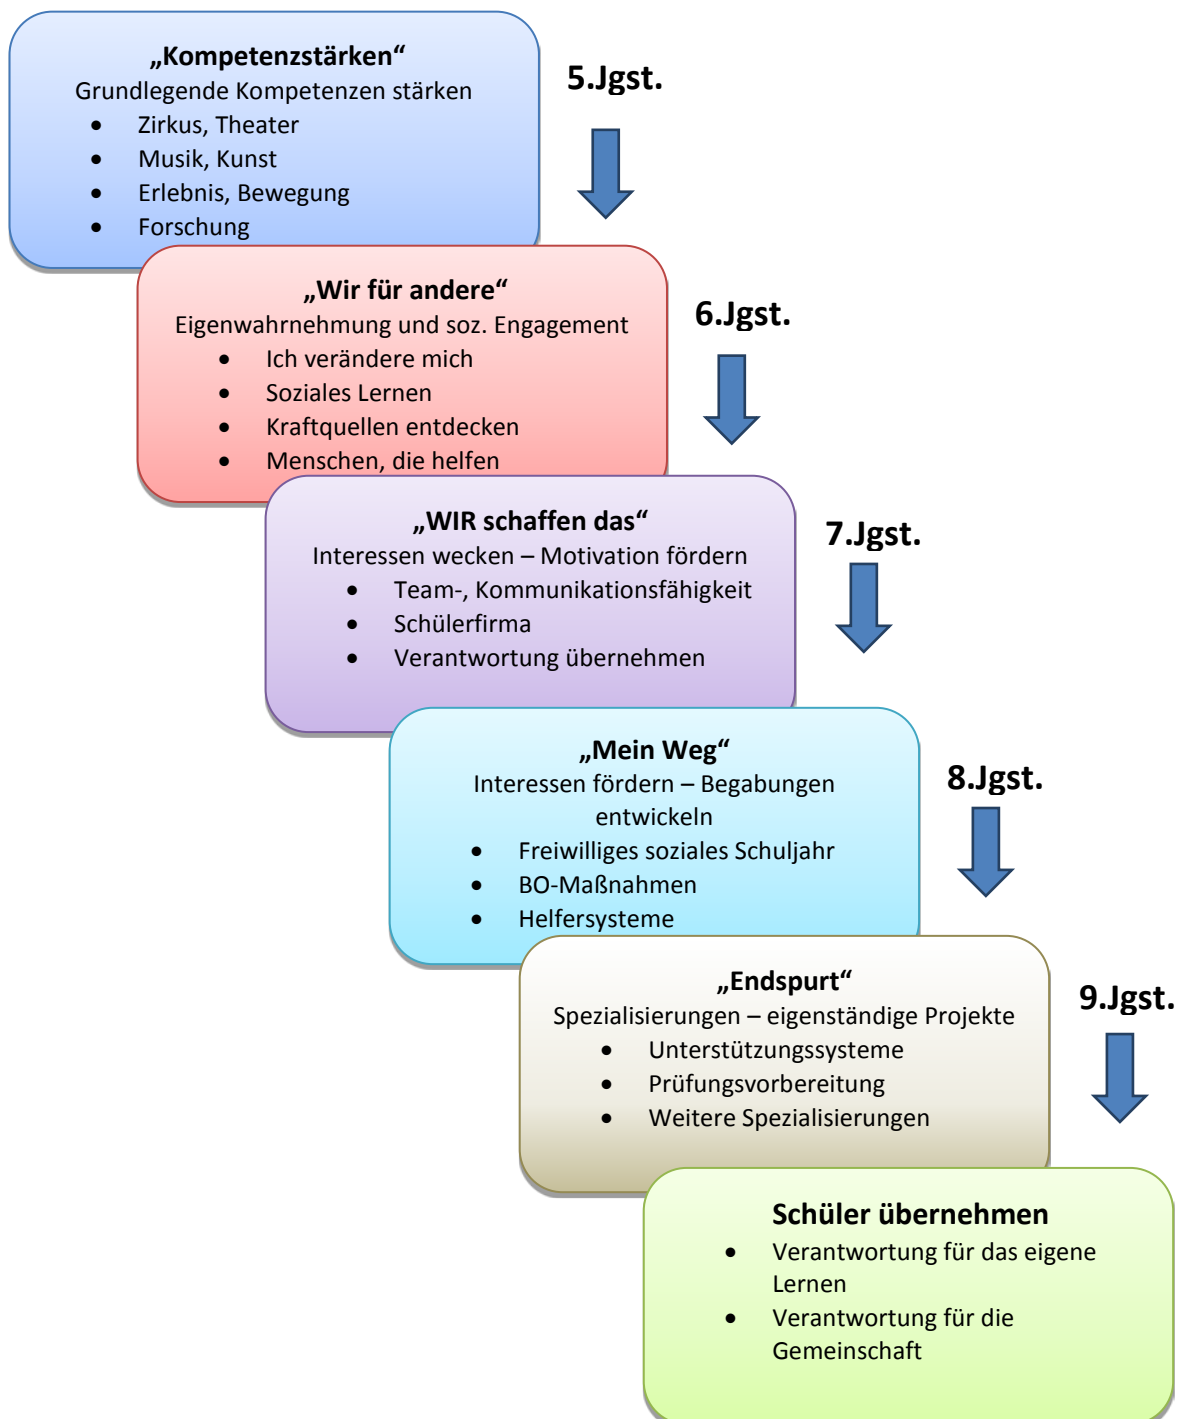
„Kompetenzstärken“
Grundlegende Kompetenzen stärken
- Zirkus, Theater
- Musik, Kunst
- Erlebnis, Bewegung
- Forschung

5.Jgst.

„Wir für andere“
Eigenwahrnehmung und soz. Engagement
- Ich verändere mich
- Soziales Lernen
- Kraftquellen entdecken
- Menschen, die helfen

6.Jgst.

„WIR schaffen das“
Interessen wecken – Motivation fördern
- Team-, Kommunikationsfähigkeit
- Schülerfirma
- Verantwortung übernehmen

7.Jgst.

„Mein Weg“
Interessen fördern – Begabungen entwickeln
- Freiwilliges soziales Schuljahr
- BO-Maßnahmen
- Helfersysteme

8.Jgst.

„Endspurt“
Spezialisierungen – eigenständige Projekte
- Unterstützungssysteme
- Prüfungsvorbereitung
- Weitere Spezialisierungen

9.Jgst.

Schüler übernehmen
- Verantwortung für das eigene Lernen
- Verantwortung für die Gemeinschaft